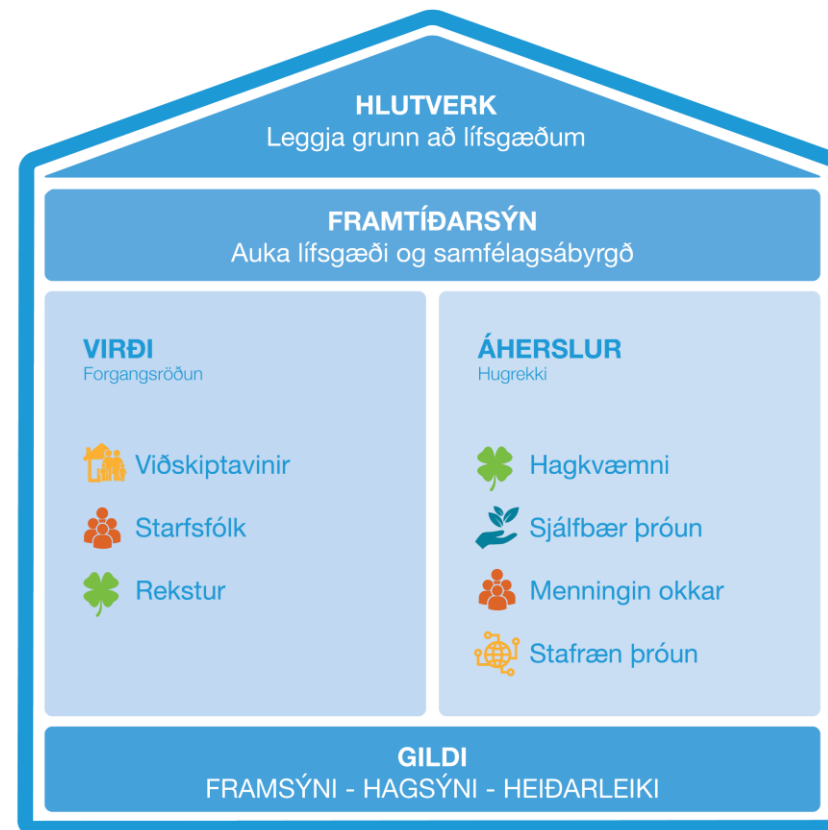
HLUTVERK
Leggja grunn að lífsgæðum

FRAMTÍÐARSÝN
Auka lífsgæði og samfélagsábyrgð

VIRÐI
Forgangsröðun

Viðskiptavinir
Starfsfólk
Rekstur

ÁHERSLUR
Hugrekki

Hagkvæmni
Sjálfbær þróun
Menningin okkar
Stafræn þróun

GILDI
FRAMSÝNI - HAGSÝNI - HEIÐARLEIKI